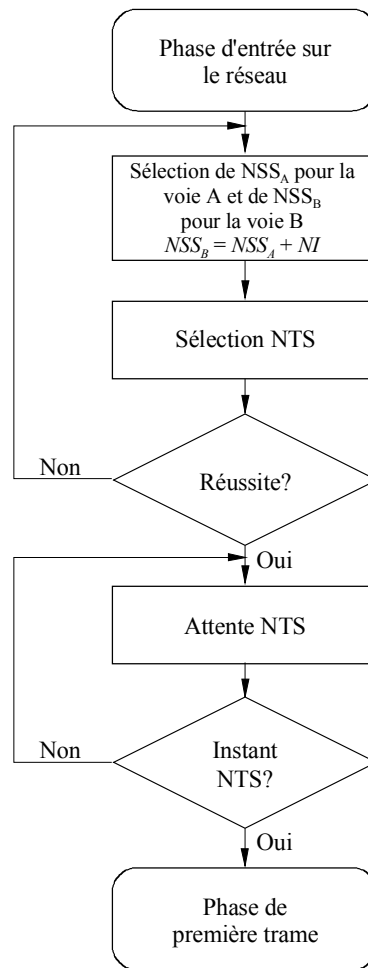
Phase d'entrée sur le réseau

Sélection de $NSS_A$ pour la voie A et de $NSS_B$ pour la voie B
$NSS_B = NSS_A + NI$

Sélection NTS

Non

Réussite?

Oui

Attente NTS

Non

Instant NTS?

Oui

Phase de première trame